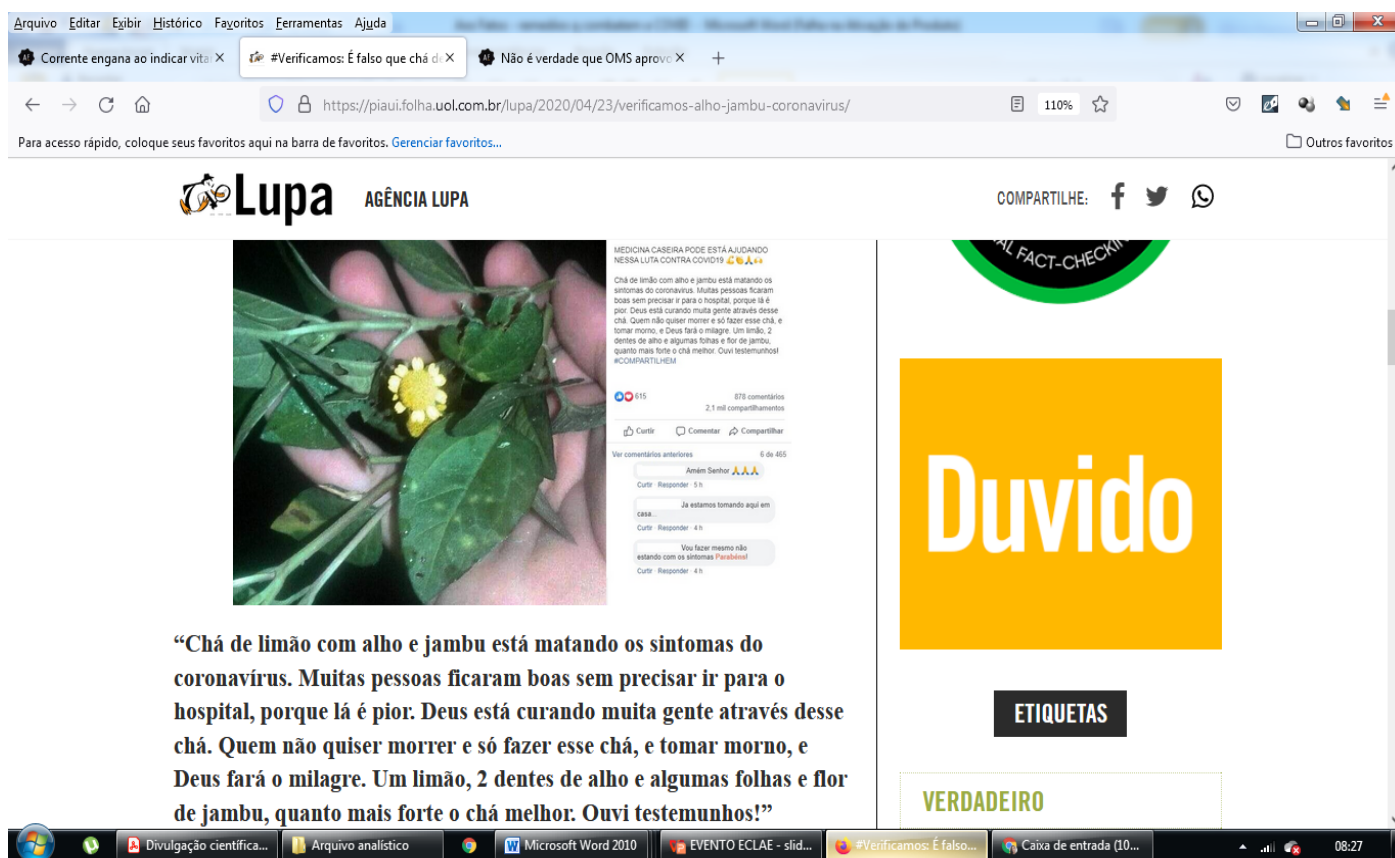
Arquivo Editar Exibir Histórico Favoritos Ferramentas Ajuda

Corrente engana ao indicar vita ×
#Verificamos: É falso que chá d ×
Não é verdade que OMS aprov ×
+

https://piaui.folha.uol.com.br/lupa/2020/04/23/verificamos-alho-jambu-coronavirus/
110%

Para acesso rápido, coloque seus favoritos aqui na barra de favoritos. Gerenciar favoritos...
Outros favoritos

Lupa AGÊNCIA LUPA
COMPARTILHE:

MEDICINA CASEIRA PODE ESTÁ AJUDANDO NESSA LUTA CONTRA COVID19

Chá de limão com alho e jambu está matando os sintomas do coronavirus. Muitas pessoas ficaram boas sem precisar ir para o hospital, porque lá é pior. Deus está curando muita gente através desse chá. Quem não quiser morrer e só fazer esse chá, e tomar morno, e Deus fará o milagre. Um limão, 2 dentes de alho e algumas folhas e flor de jambu, quanto mais forte o chá melhor. Ouvi testemunhos! #COMPARTILHEM

615
878 comentários
2,1 mil compartilhamentos

Curtir
Comentar
Compartilhar

Ver comentários anteriores
6 de 465

Amém Senhor
Curtir · Responder · 5 h

Ja estamos tomando aqui em casa...
Curtir · Responder · 4 h

Vou fazer mesmo não estando com os sintomas Parabéns!
Curtir · Responder · 4 h

"Chá de limão com alho e jambu está matando os sintomas do coronavírus. Muitas pessoas ficaram boas sem precisar ir para o hospital, porque lá é pior. Deus está curando muita gente através desse chá. Quem não quiser morrer e só fazer esse chá, e tomar morno, e Deus fará o milagre. Um limão, 2 dentes de alho e algumas folhas e flor de jambu, quanto mais forte o chá melhor. Ouvi testemunhos!"

AL FACT-CHECKIN

Duvido

ETIQUETAS

VERDADEIRO

Divulgação científica...
Arquivo analístico
Microsoft Word 2010
EVENTO ECLAE - slid...
#Verificamos: É falso...
Caixa de entrada (10...
08:27